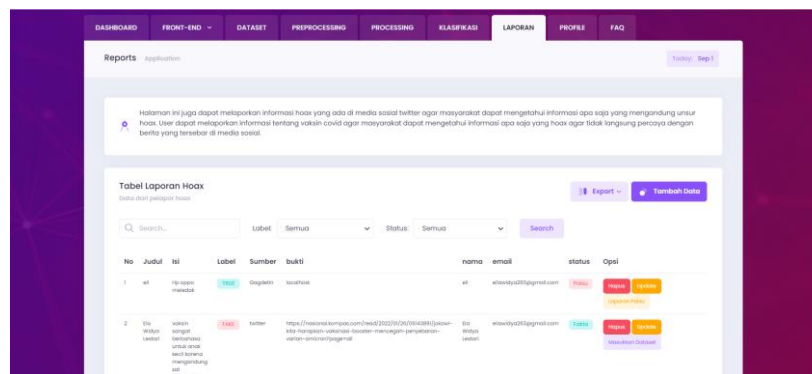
DASHBOARD FRONT-END DATASET PREPROCESSING PROCESSING KLASIFIKASI LAPORAN PROFILE FAQ

Reports Application

Today: Sep 1

Halaman ini juga dapat melaporkan informasi hoax yang ada di media sosial twitter agar masyarakat dapat mengetahui informasi apa saja yang mengandung unsur hoax. User dapat melaporkan informasi tentang vaksin covid agar masyarakat dapat mengetahui informasi apa saja yang hoax agar tidak langsung percaya dengan berita yang tersebar di media sosial.

Tabel Laporan Hoax

Data dari pelapor hoax

Export

Tambah Data

Search...

Label: Semua

Status: Semua

Search

| No | Judul | Isi | Label | Sumber | bukti | nama | email | status | Opsi |
|---|---|---|---|---|---|---|---|---|---|
| 1 | eli | hp oppo meledak | TRUE | Gagdetin | localhost | eli | eliawidya25@gmail.com | Palsu | Hapus Update Laporan Palsu |
| 2 | Ela Widya Lestari | vaksin sangat berbahaya untuk anak kecil karena mengandung zat | FAKE | twitter | https://nasional.kompas.com/read/2022/01/26/09143891/jokowi-kita-harapkan-vaksinasi-booster-mencegah-penyebaran-varian-omicron?page=all | Ela Widya Lestari | eliawidya25@gmail.com | Fakta | Hapus Update Masukkan Dataset |